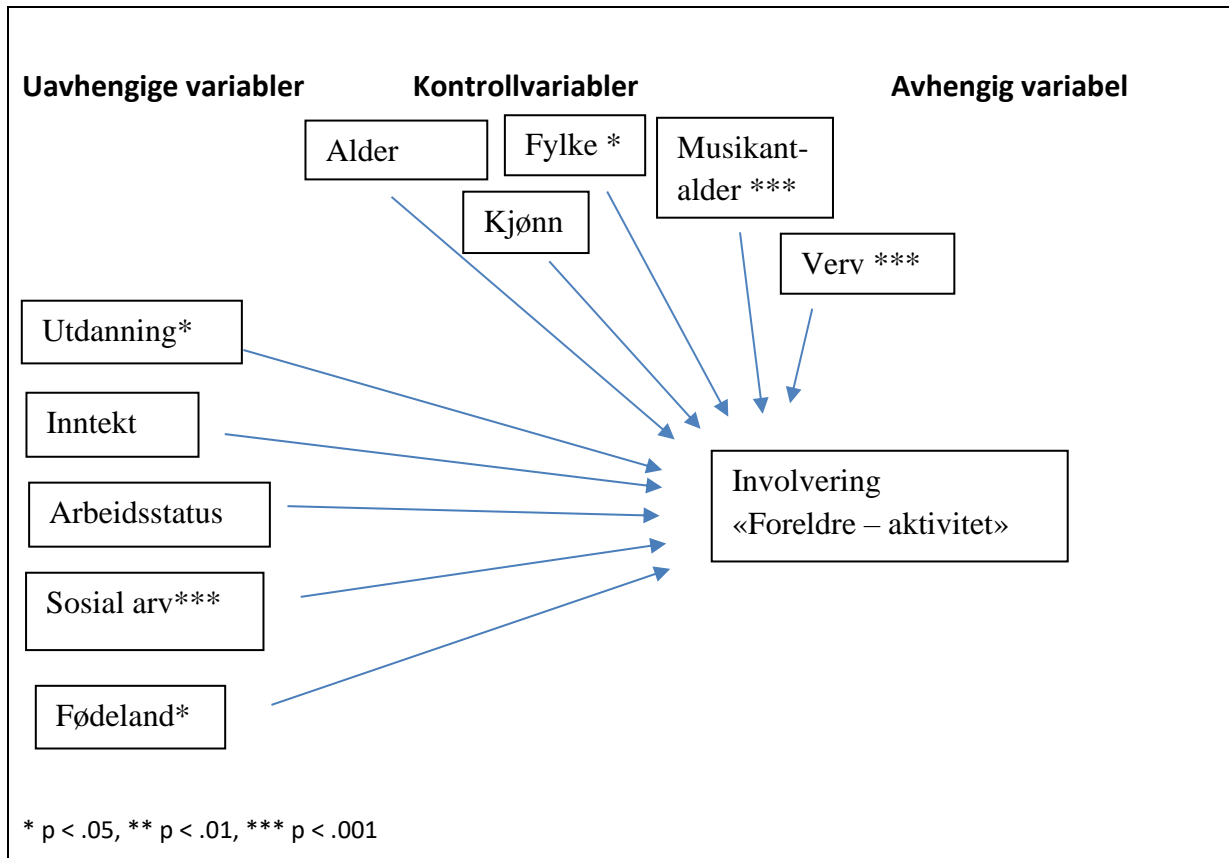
**Uavhengige variabler** **Kontrollvariabler** **Avhengig variabel**

Alder

Fylke *

Kjønn

Musikant-alder ***

Verv ***

Utdanning*

Inntekt

Arbeidsstatus

Sosial arv***

Fødeland*

Involvering «Foreldre – aktivitet»

* p < .05, ** p < .01, *** p < .001